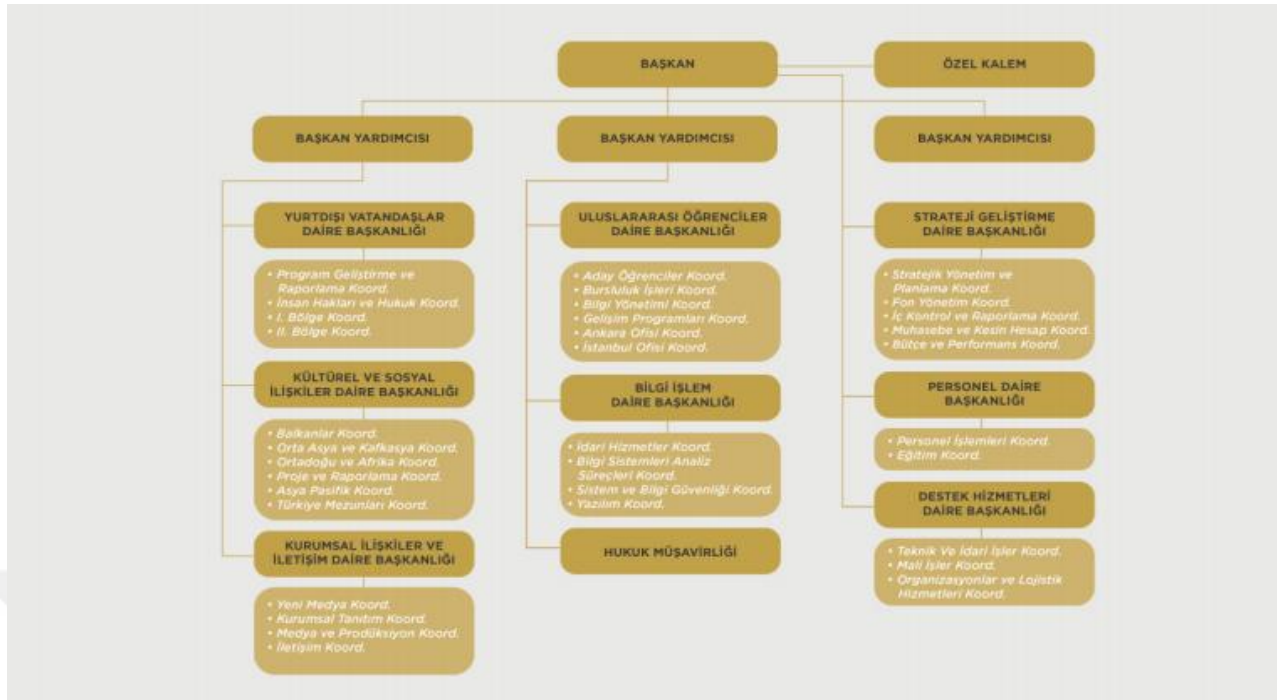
BAŞKAN

ÖZEL KALEM

BAŞKAN YARDIMCISI

BAŞKAN YARDIMCISI

BAŞKAN YARDIMCISI

YURTDIŞI VATANDAŞLAR DAİRE BAŞKANLIĞI

• Program Geliştirme ve Raporlama Koord.
• İnsan Hakları ve Hukuk Koord.
• I. Bölge Koord.
• II. Bölge Koord.

KÜLTÜREL VE SOSYAL İLİŞKİLER DAİRE BAŞKANLIĞI

• Balkanlar Koord.
• Orta Asya ve Kafkasya Koord.
• Ortadoğu ve Afrika Koord.
• Proje ve Raporlama Koord.
• Asya Pasifik Koord.
• Türkiye Mezunları Koord.

KURUMSAL İLİŞKİLER VE İLETİŞİM DAİRE BAŞKANLIĞI

• Yeni Medya Koord.
• Kurumsal Tanıtım Koord.
• Medya ve Prodüksiyon Koord.
• İletişim Koord.

ULUSLARARASI ÖĞRENCİLER DAİRE BAŞKANLIĞI

• Aday Öğrenciler Koord.
• Bursluluk İşleri Koord.
• Bilgi Yönetimi Koord.
• Gelişim Programları Koord.
• Ankara Ofisi Koord.
• İstanbul Ofisi Koord.

BİLGİ İŞLEM DAİRE BAŞKANLIĞI

• İdari Hizmetler Koord.
• Bilgi Sistemleri Analiz Süreçleri Koord.
• Sistem ve Bilgi Güvenliği Koord.
• Yazılım Koord.

HUKUK MÜŞAVİRLİĞİ

STRATEJİ GELİŞTİRME DAİRE BAŞKANLIĞI

• Stratejik Yönetim ve Planlama Koord.
• Fon Yönetim Koord.
• İç Kontrol ve Raporlama Koord.
• Muhasebe ve Kesin Hesap Koord.
• Bütçe ve Performans Koord.

PERSONEL DAİRE BAŞKANLIĞI

• Personel İşlemleri Koord.
• Eğitim Koord.

DESTEK HİZMETLERİ DAİRE BAŞKANLIĞI

• Teknik Ve İdari İşler Koord.
• Mali İşler Koord.
• Organizasyonlar ve Lojistik Hizmetleri Koord.